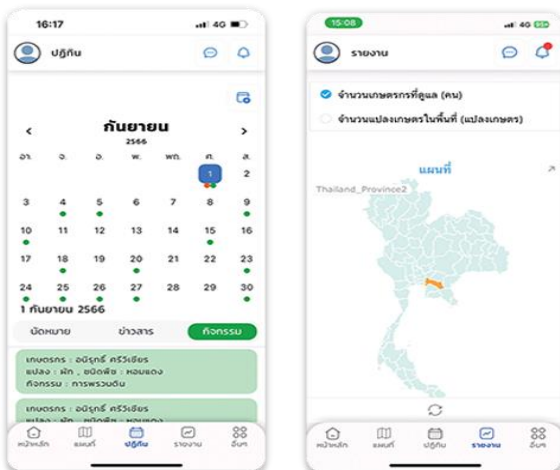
16:17
4G
ปฏิทิน
กันยายน
2566
อา. จ. อ. พ. พฤ. ศ. ส.
1 2
3 4 5 6 7 8 9
10 11 12 13 14 15 16
17 18 19 20 21 22 23
24 25 26 27 28 29 30
1 กันยายน 2566
นัดหมาย ข่าวสาร กิจกรรม
เกษตรกร : อนิรุทธ์ ศรีวิเชียร
แปลง : ผัก , ชนิดพืช : หอมแดง
กิจกรรม : การพรวนดิน
เกษตรกร : อนิรุทธ์ ศรีวิเชียร
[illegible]
หน้าหลัก แผนที่ ปฏิทิน รายงาน อื่นๆ

15:08
4G
รายงาน
จำนวนเกษตรกรที่ดูแล (คน)
จำนวนแปลงเกษตรในพื้นที่ (แปลงเกษตร)
แผนที่
Thailand_Province2
หน้าหลัก แผนที่ ปฏิทิน รายงาน อื่นๆ